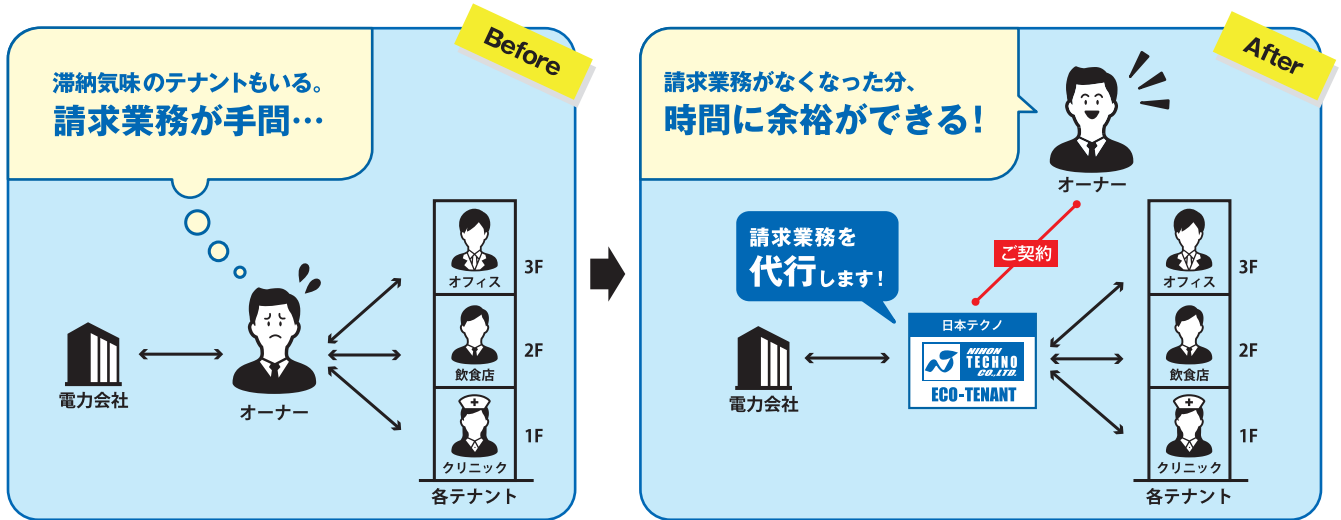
Before

滞納気味のテナントもいる。
請求業務が手間…

電力会社

オーナー

オフィス 3F
飲食店 2F
クリニック 1F
各テナント

After

請求業務がなくなった分、
時間に余裕ができる!

オーナー

請求業務を
代行します!

ご契約

日本テクノ
NIHON TECHNO CO.,LTD.
ECO-TENANT

電力会社

オフィス 3F
飲食店 2F
クリニック 1F
各テナント